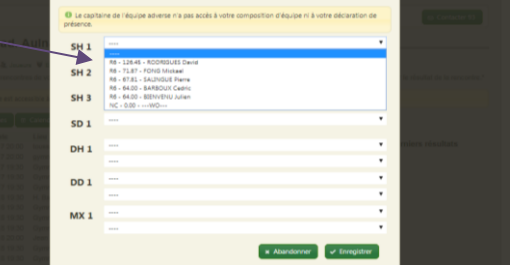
Le capitaine de l'équipe adverse n'a pas accès à votre composition d'équipe ni à votre déclaration de présence.

SH 1
----
----
R6 - 126.46 - RODRIGUES David
R6 - 71.87 - FONS Mickael
R6 - 67.81 - SAUNOIS Pierre
R6 - 64.00 - BARBOUX Cedric
R6 - 64.00 - BIENVENU Julien
NC - 0.00 - ---WO---

SH 2

SH 3

SD 1
----

DH 1
----
----

DD 1
----
----

MX 1
----
----

Abandonner
Enregistrer